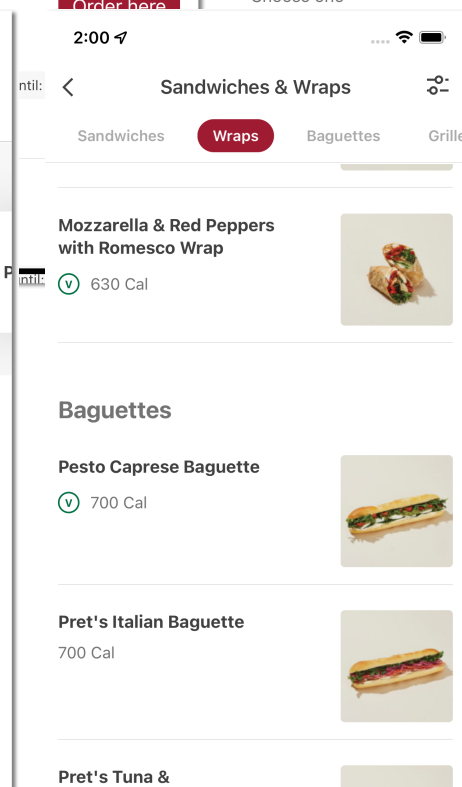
Order here

2:00

ntil:

Sandwiches & Wraps

Sandwiches Wraps Baguettes Grille

Mozzarella & Red Peppers with Romesco Wrap

P ntil:

V 630 Cal

Baguettes

Pesto Caprese Baguette

V 700 Cal

Pret's Italian Baguette

700 Cal

Pret's Tuna &